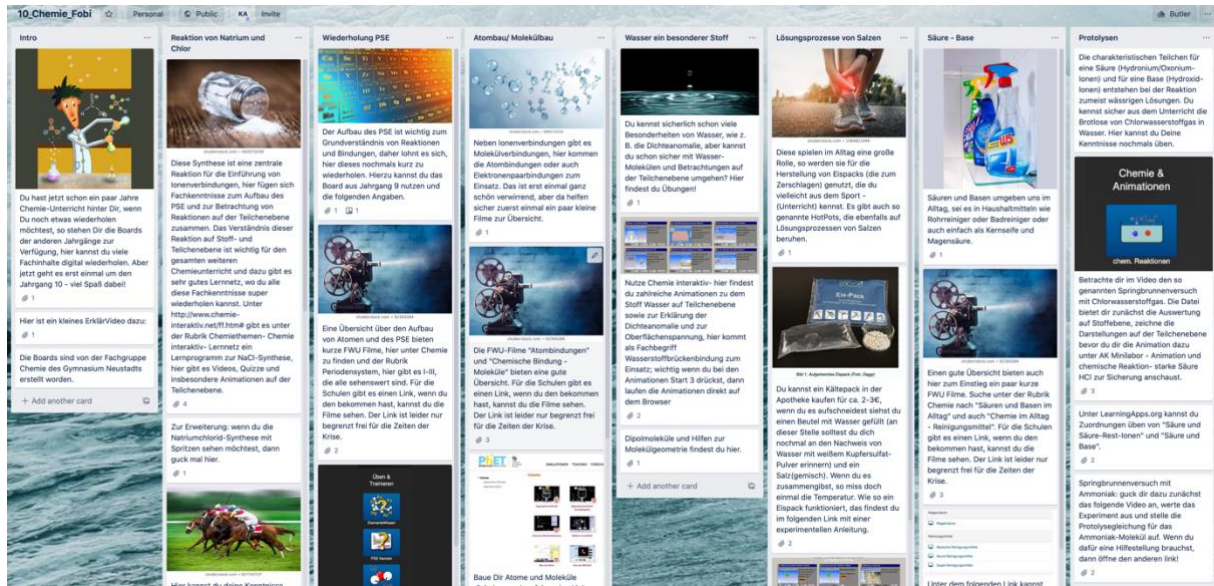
10_Chemie_Fobi ☆ Personal Public KA Invite

Butler

Intro

Du hast jetzt schon ein paar Jahre Chemie-Unterricht hinter Dir, wenn Du noch etwas wiederholen möchtest, so stehen Dir die Boards der anderen Jahrgänge zur Verfügung, hier kannst du viele Fachinhalte digital wiederholen. Aber jetzt geht es erst einmal um den Jahrgang 10 - viel Spaß dabei!

1

Hier ist ein kleines ErklärVideo dazu:

Die Boards sind von der Fachgruppe Chemie des Gymnasium Neustadts erstellt worden.

+ Add another card

Reaktion von Natrium und Chlor

Diese Synthese ist eine zentrale Reaktion für die Einführung von Ionenverbindungen, hier fügen sich Fachkenntnisse zum Aufbau des PSE und zur Betrachtung von Reaktionen auf der Teilchenebene zusammen. Das Verständnis dieser Reaktion auf Stoff- und Teilchenebene ist wichtig für den gesamten weiteren Chemieunterricht und dazu gibt es sehr gutes Lernnetz, wo du alle diese Fachkenntnisse super wiederholen kannst. Unter http://www.chemie-interaktiv.net/ff.htm# gibt es unter der Rubrik Chemiethemen- Chemie interaktiv- Lernnetz ein Lernprogramm zur NaCl-Synthese, hier gibt es Videos, Quizze und insbesondere Animationen auf der Teilchenebene.

4

Zur Erweiterung: wenn du die Natriumchlorid-Synthese mit Spritzen sehen möchtest, dann guck mal hier.

1

Hier kannst du deine Kenntnisse

Wiederholung PSE

Der Aufbau des PSE ist wichtig zum Grundverständnis von Reaktionen und Bindungen, daher lohnt es sich, hier dieses nochmals kurz zu wiederholen. Hierzu kannst du das Board aus Jahrgang 9 nutzen und die folgenden Angaben.

1 1

Eine Übersicht über den Aufbau von Atomen und des PSE bieten kurze FWU Filme, hier unter Chemie zu finden und der Rubrik Periodensystem, hier gibt es I-III, die alle sehenswert sind. Für die Schulen gibt es einen Link, wenn du den bekommen hast, kannst du die Filme sehen. Der Link ist leider nur begrenzt frei für die Zeiten der Krise.

2

Üben & Trainieren

Atombau/ Molekülbau

Neben Ionenverbindungen gibt es Molekülverbindungen, hier kommen die Atombindungen oder auch Elektronenpaarbindungen zum Einsatz. Das ist erst einmal ganz schön verwirrend, aber da helfen sicher zuerst einmal ein paar kleine Filme zur Übersicht.

1

Die FWU-Filme "Atombindungen" und "Chemische Bindung - Moleküle" bieten eine gute Übersicht. Für die Schulen gibt es einen Link, wenn du den bekommen hast, kannst du die Filme sehen. Der Link ist leider nur begrenzt frei für die Zeiten der Krise.

3

PhET

Baue Dir Atome und Moleküle

Wasser ein besonderer Stoff

Du kennst sicherlich schon viele Besonderheiten von Wasser, wie z. B. die Dichteanomalie, aber kannst du schon sicher mit Wasser-Molekülen und Betrachtungen auf der Teilchenebene umgehen? Hier findest du Übungen!

1

Nutze Chemie interaktiv- hier findest du zahlreiche Animationen zu dem Stoff Wasser auf Teilchenebene sowie zur Erklärung der Dichteanomalie und zur Oberflächenspannung, hier kommt als Fachbegriff Wasserstoffbrückenbindung zum Einsatz; wichtig wenn du bei den Animationen Start 3 drückst, dann laufen die Animationen direkt auf dem Browser

2

Dipolmoleküle und Hilfen zur Molekülgeometrie findest du hier.

1

+ Add another card

Lösungsprozesse von Salzen

Diese spielen im Alltag eine große Rolle, so werden sie für die Herstellung von Eispacks (die zum Zerschlagen) genutzt, die du vielleicht aus dem Sport -(Unterricht) kennst. Es gibt auch so genannte HotPots, die ebenfalls auf Lösungsprozessen von Salzen beruhen.

1

Ein-Pack

Du kannst ein Kältepack in der Apotheke kaufen für ca. 2-3€, wenn du es aufschneidest siehst du einen Beutel mit Wasser gefüllt (an dieser Stelle solltest du dich nochmal an den Nachweis von Wasser mit weißem Kupfersulfat-Pulver erinnern) und ein Salz(gemisch). Wenn du es zusammengibst, so miss doch einmal die Temperatur. Wie so ein Eispack funktioniert, das findest du im folgenden Link mit einer experimentellen Anleitung.

2

Säure - Base

Säuren und Basen umgeben uns im Alltag, sei es in Haushaltmitteln wie Rohrreiniger oder Badreiniger oder auch einfach als Kernseife und Magensäure.

1

Einen gute Übersicht bieten auch hier zum Einstieg ein paar kurze FWU Filme. Suche unter der Rubrik Chemie nach "Säuren und Basen im Alltag" und auch "Chemie im Alltag - Reinigungsmittel". Für die Schulen gibt es einen Link, wenn du den bekommen hast, kannst du die Filme sehen. Der Link ist leider nur begrenzt frei für die Zeiten der Krise.

3

Unter dem folgenden Link kannst

Protolysen

Die charakteristischen Teilchen für eine Säure (Hydronium/Oxonium-Ionen) und für eine Base (Hydroxid-Ionen) entstehen bei der Reaktion zumeist wässrigen Lösungen. Du kennst sicher aus dem Unterricht die Brotlose von Chlorwasserstoffgas in Wasser. Hier kannst du Deine Kenntnisse nochmals üben.

Chemie & Animationen

chem. Reaktionen

Betrachte dir im Video den so genannten Springbrunnenversuch mit Chlorwasserstoffgas. Die Datei bietet dir zunächst die Auswertung auf Stoffebene, zeichne die Darstellungen auf der Teilchenebene bevor du dir die Animation dazu unter AK Minilabor - Animation und chemische Reaktion- starke Säure HCl zur Sicherung anschaust.

3

Unter LearningApps.org kannst du Zuordnungen von "Säure und Säure-Rest-Ionen" und "Säure und Base".

2

Springbrunnenversuch mit Ammoniak: guck dir dazu zunächst das folgende Video an, werte das Experiment aus und stelle die Protolysegleichung für das Ammoniak-Molekül auf. Wenn du dafür eine Hilfestellung brauchst, dann öffne den anderen link!

2